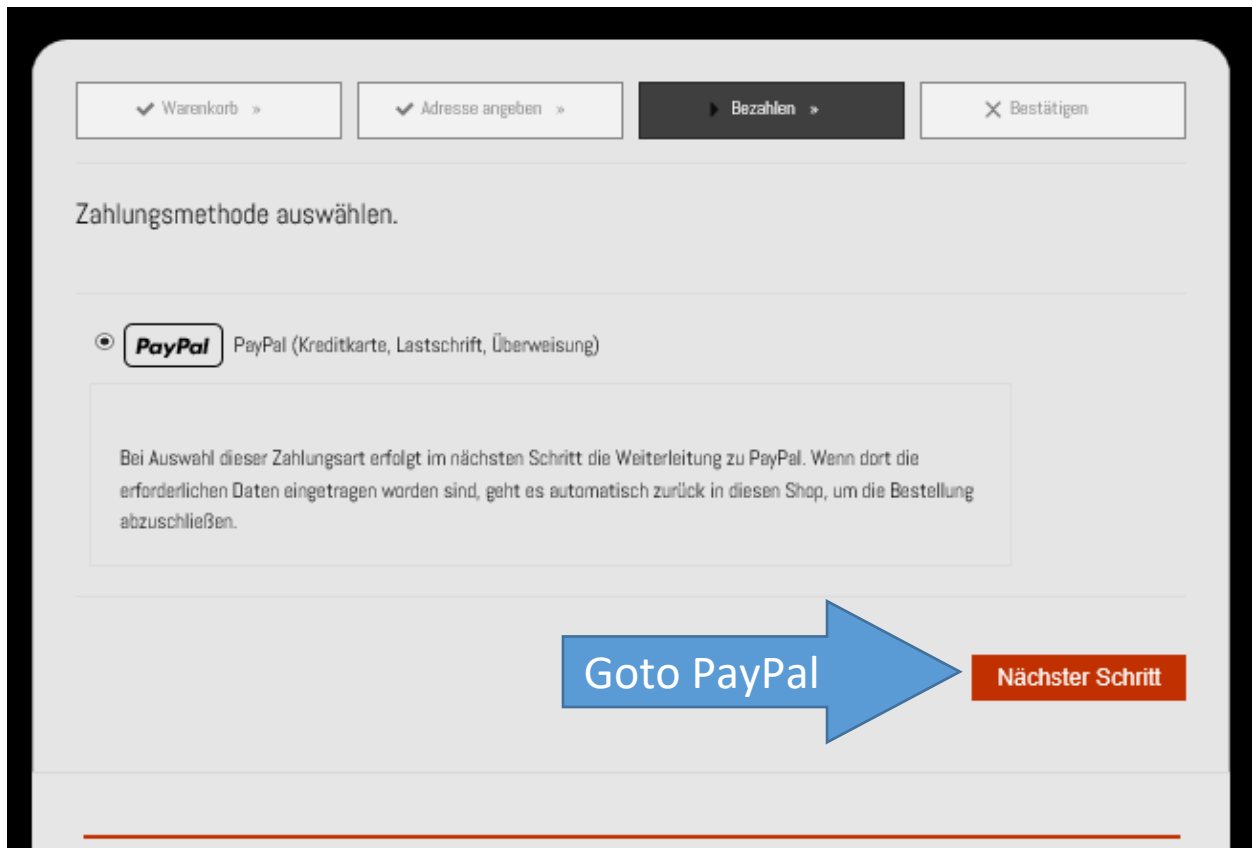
Warenkorb » Adresse angeben » Bezahlen » Bestätigen

Zahlungsmethode auswählen.

PayPal PayPal (Kreditkarte, Lastschrift, Überweisung)

Bei Auswahl dieser Zahlungsart erfolgt im nächsten Schritt die Weiterleitung zu PayPal. Wenn dort die erforderlichen Daten eingetragen worden sind, geht es automatisch zurück in diesen Shop, um die Bestellung abzuschließen.

Goto PayPal

Nächster Schritt